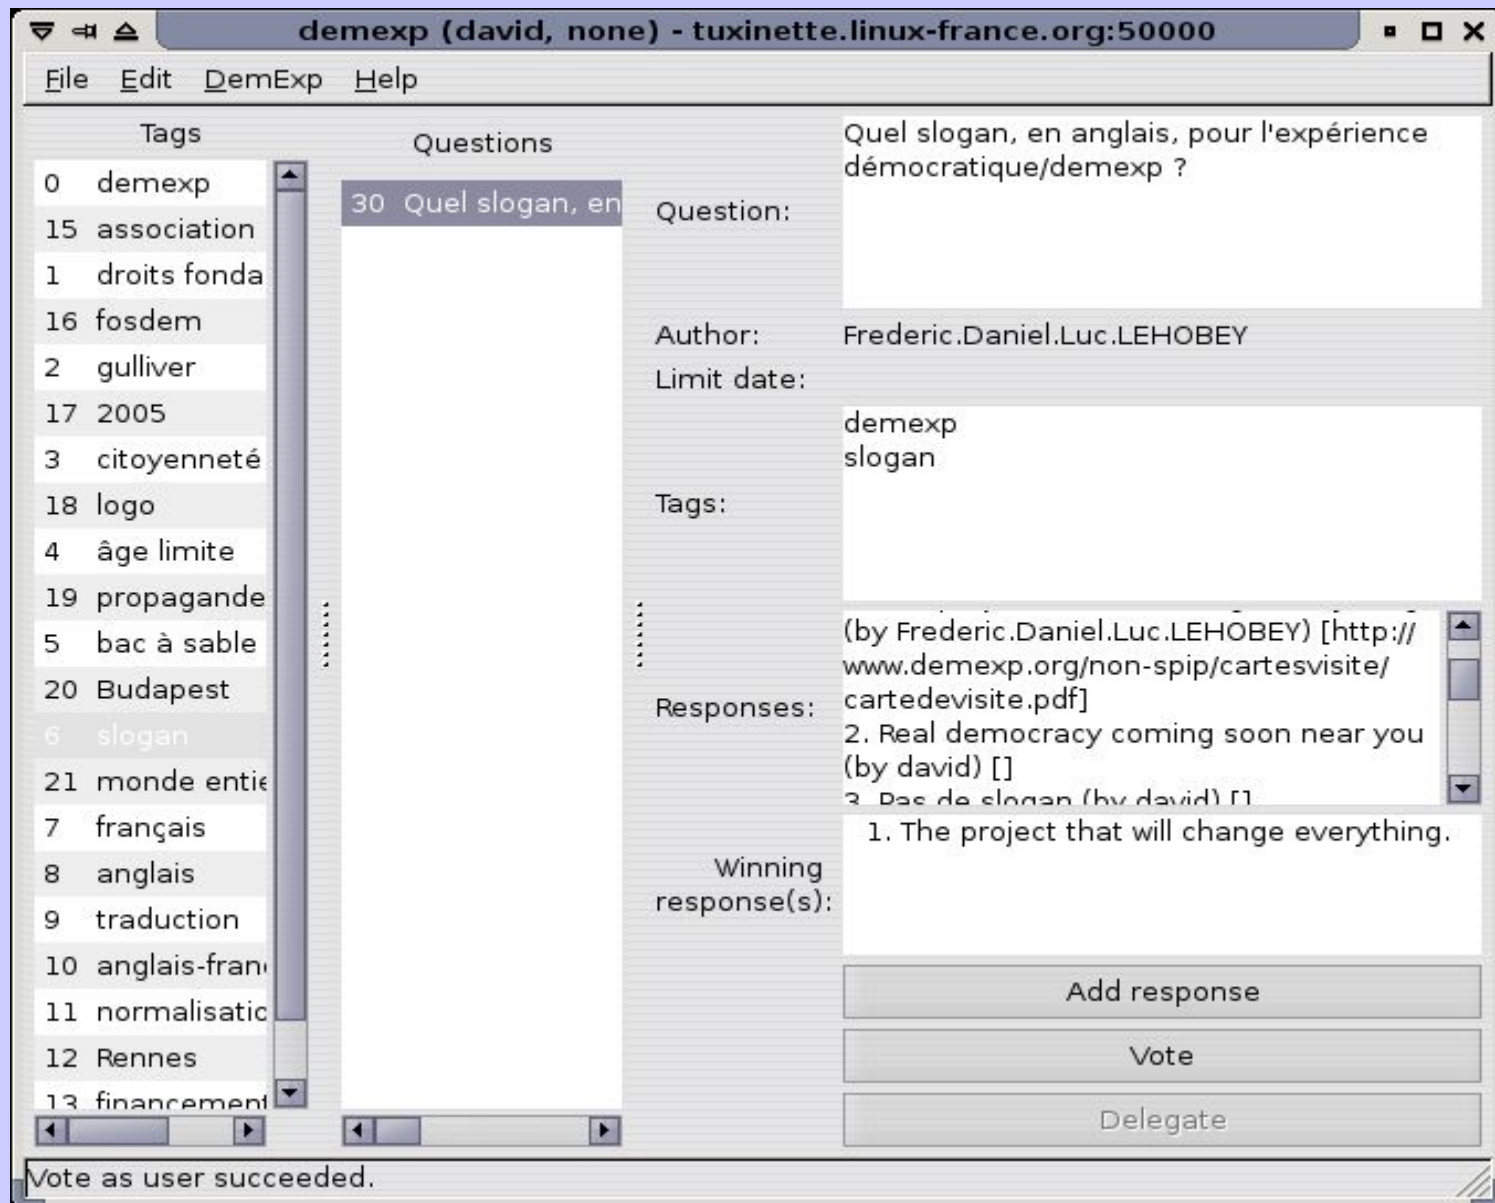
demexp (david, none) - tuxinette.linux-france.org:50000

File Edit DemExp Help

Tags

| | |
|---|---|
| 0 | demexp |
| 15 | association |
| 1 | droits fonda |
| 16 | fosdem |
| 2 | gulliver |
| 17 | 2005 |
| 3 | citoyenneté |
| 18 | logo |
| 4 | âge limite |
| 19 | propagande |
| 5 | bac à sable |
| 20 | Budapest |
| 6 | slogan |
| 21 | monde entie |
| 7 | français |
| 8 | anglais |
| 9 | traduction |
| 10 | anglais-fran |
| 11 | normalisatic |
| 12 | Rennes |
| 13 | financement |

Questions

30 Quel slogan, en

Question: Quel slogan, en anglais, pour l'expérience démocratique/demexp ?

Author: Frederic.Daniel.Luc.LEHOBEY

Limit date:

Tags: demexp
slogan

Responses: (by Frederic.Daniel.Luc.LEHOBEY) [http://www.demexp.org/non-spip/cartesvisite/cartedevisite.pdf]
2. Real democracy coming soon near you (by david) []
3. Pas de slogan (by david) []

Winning response(s): 1. The project that will change everything.

Add response

Vote

Delegate

Vote as user succeeded.